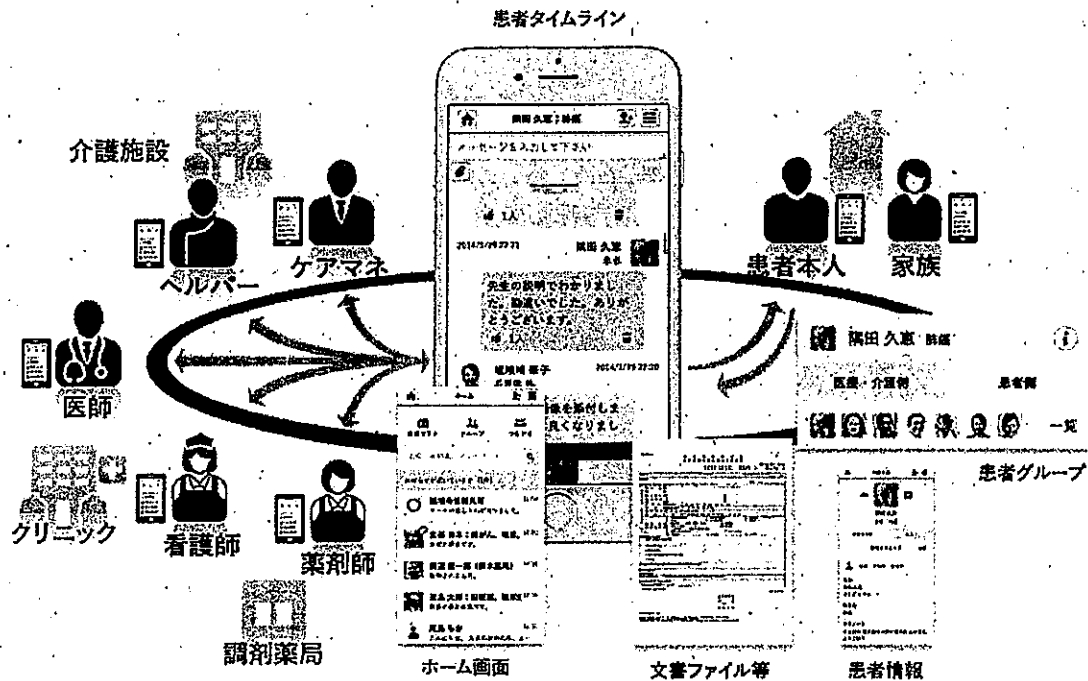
患者タイムライン

介護施設

ヘルパー

ケアマネ

患者本人

家族

医師

クリニック

看護師

薬剤師

調剤薬局

メッセージを入力して下さい

2014/1/19 22:21

隅田 久恵

先生の説明でわかりました。勘違いでした。ありがとうございます。

1人

2014/1/19 22:20

を添付しま

良くなりまし

隅田 久恵 肺癌

医療・介護側

患者側

一覧

患者グループ

ホーム画面

文書ファイル等

患者情報